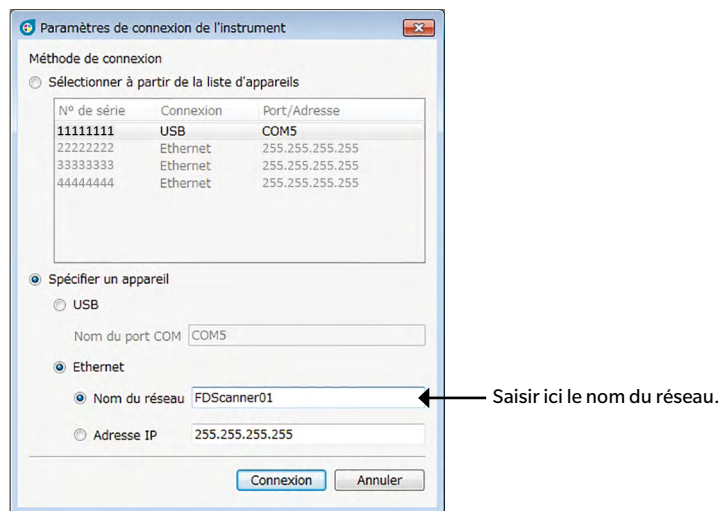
Paramètres de connexion de l'instrument

Méthode de connexion

Sélectionner à partir de la liste d'appareils

| N° de série | Connexion | Port/Adresse |
|---|---|---|
| 11111111 | USB | COM5 |
| 22222222 | Ethernet | 255.255.255.255 |
| 33333333 | Ethernet | 255.255.255.255 |
| 44444444 | Ethernet | 255.255.255.255 |

Spécifier un appareil

USB

Nom du port COM COM5

Ethernet

Nom du réseau FDScanner01

Adresse IP 255.255.255.255

Connexion Annuler

Saisir ici le nom du réseau.